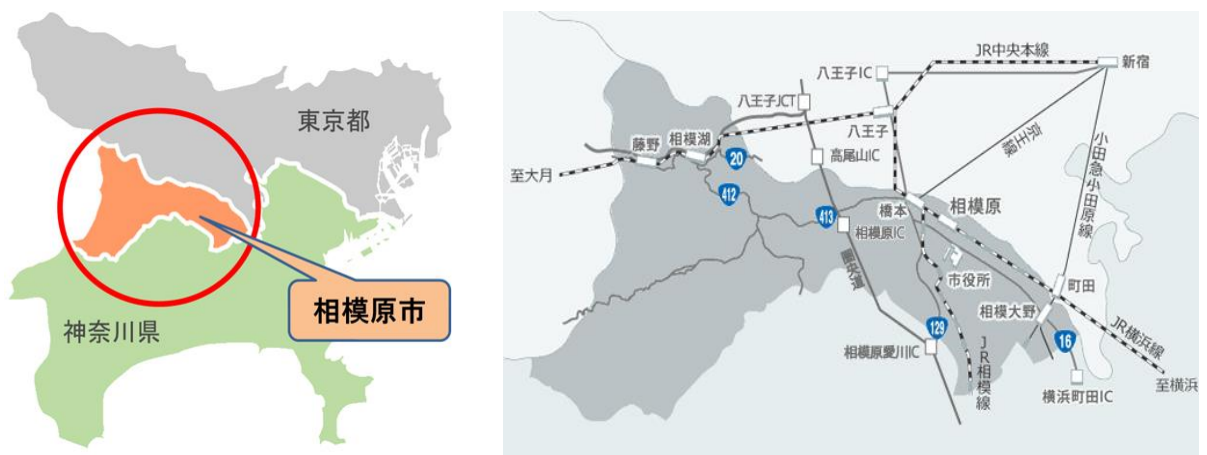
東京都

相模原市

神奈川県

JR中央本線
新宿
八王子IC
八王子JCT
八王子
京王線
高尾山IC
藤野
相模湖
20
至大月
412
小田急小田原線
413
橋本
相模原
相模原IC
圏央道
市役所
町田
相模大野
JR横浜線
129
16
相模原愛川IC
JR相模線
横浜町田IC
至横浜